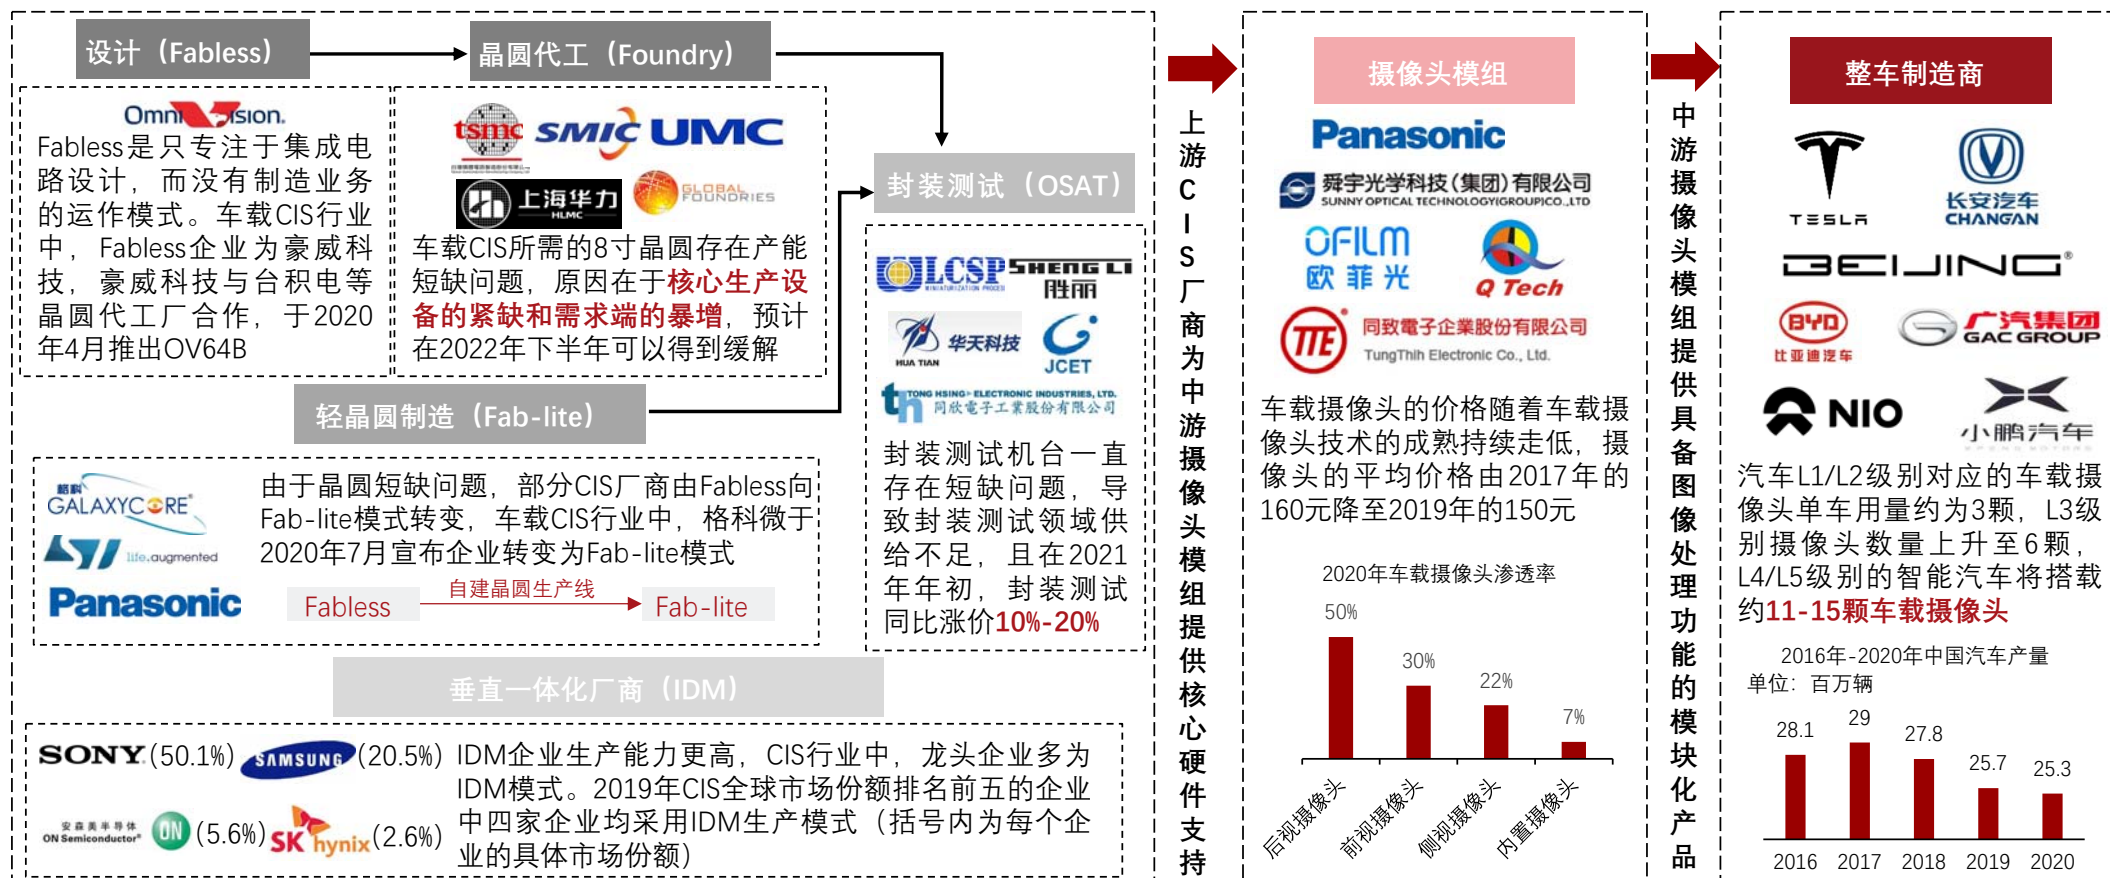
设计（Fabless）

晶圆代工（Foundry）

OmniVision.

Fabless是只专注于集成电路设计，而没有制造业务的运作模式。车载CIS行业中，Fabless企业为豪威科技，豪威科技与台积电等晶圆代工厂合作，于2020年4月推出OV64B

tsmc SMIC UMC
上海华力 HLMC
GLOBALFOUNDRIES

车载CIS所需的8寸晶圆存在产能短缺问题，原因在于核心生产设备的紧缺和需求端的暴增，预计在2022年下半年可以得到缓解

封装测试（OSAT）

LCSP SHENG LI 胜丽
华天科技 HUA TIAN
JCET
TONG HSING ELECTRONIC INDUSTRIES, LTD. 同欣電子工業股份有限公司

封装测试机台一直存在短缺问题，导致封装测试领域供给不足，且在2021年年初，封装测试同比涨价10%-20%

轻晶圆制造（Fab-lite）

格科 GALAXYCORE
life.augmented
Panasonic

由于晶圆短缺问题，部分CIS厂商由Fabless向Fab-lite模式转变，车载CIS行业中，格科微于2020年7月宣布企业转变为Fab-lite模式

Fabless 自建晶圆生产线 Fab-lite

垂直一体化厂商（IDM）

SONY (50.1%) SAMSUNG (20.5%)
安森美半导体 ON Semiconductor (5.6%) SK hynix (2.6%)

IDM企业生产能力更高，CIS行业中，龙头企业多为IDM模式。2019年CIS全球市场份额排名前五的企业中四家企业均采用IDM生产模式（括号内为每个企业的具体市场份额）

上游CIS厂商为中游摄像头模组提供核心硬件支持

摄像头模组

Panasonic
舜宇光学科技(集团)有限公司 SUNNY OPTICAL TECHNOLOGYGROUPCO.,LTD
OFILM 欧菲光
Q Tech
TTE 同致電子企業股份有限公司 TungThih Electronic Co., Ltd.

车载摄像头的价格随着车载摄像头技术的成熟持续走低，摄像头的平均价格由2017年的160元降至2019年的150元

2020年车载摄像头渗透率

| 后视摄像头 | 前视摄像头 | 侧视摄像头 | 内置摄像头 |
|---|---|---|---|
| 50% | 30% | 22% | 7% |

中游摄像头模组提供具备图像处理功能的模块化产品

整车制造商

TESLA
长安汽车 CHANGAN
BEIJING
BYD 比亚迪汽车
广汽集团 GAC GROUP
NIO
小鹏汽车

汽车L1/L2级别对应的车载摄像头单车用量约为3颗，L3级别摄像头数量上升至6颗，L4/L5级别的智能汽车将搭载约11-15颗车载摄像头

2016年-2020年中国汽车产量
单位：百万辆

| 2016 | 2017 | 2018 | 2019 | 2020 |
|---|---|---|---|---|
| 28.1 | 29 | 27.8 | 25.7 | 25.3 |